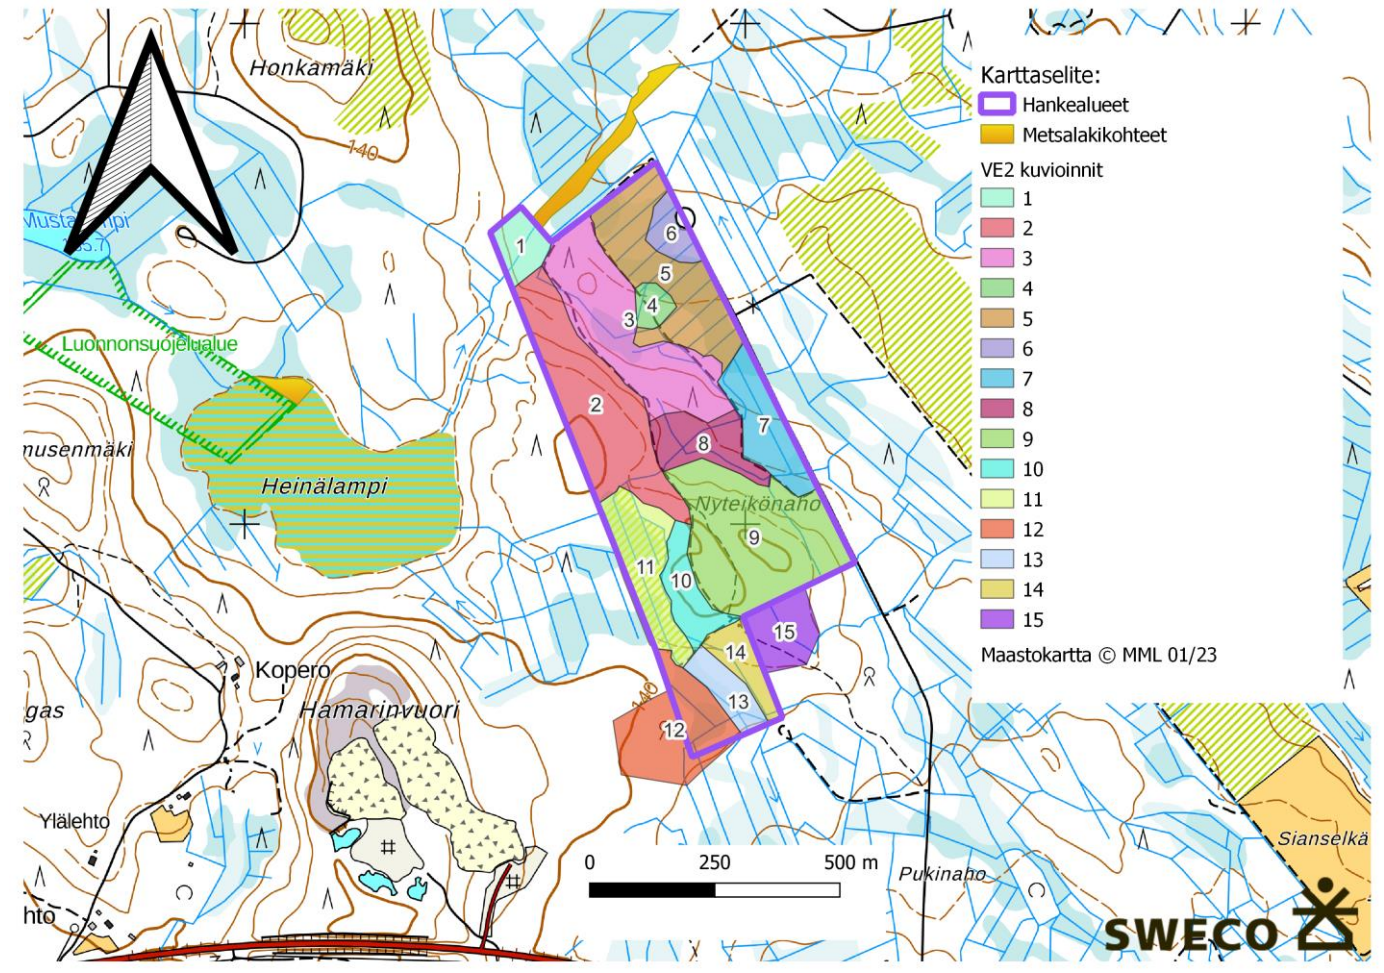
Honkamäki

140

Mustalampi
65.7

Luonnonsuojelualue

nusenmäki

Heinälampi

Kopero

Hamarinvuori

gas

Ylälehto

hto

1
6
5
4
3
2
8
7
Nyteikönaho
9
11
10
15
14
13
12

140

0 250 500 m

Pukinaho

Sianselkä

Karttaselite:
Hankealueet
Metsalakikohteet
VE2 kuvioinnit
1
2
3
4
5
6
7
8
9
10
11
12
13
14
15
Maastokartta © MML 01/23

SWECO